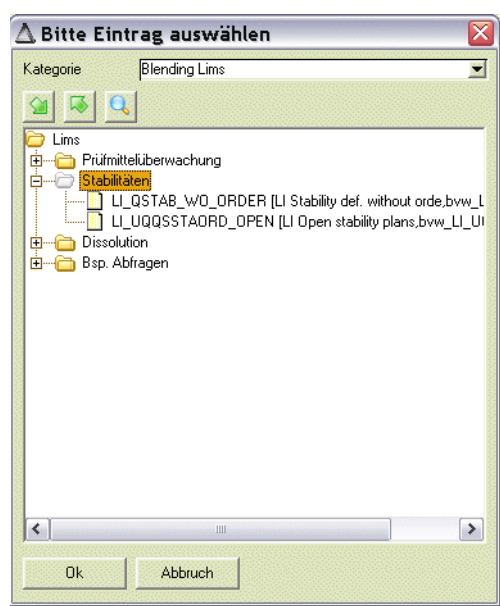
Bitte Eintrag auswählen

Kategorie Blending Lims

Lims
Prüfmittelüberwachung
Stabilitäten
LI_QSTAB_WO_ORDER [LI Stability def. without orde,bvw_L
LI_UQQSSTAORD_OPEN [LI Open stability plans,bvw_LI_U
Dissolution
Bsp. Abfragen

Ok
Abbruch